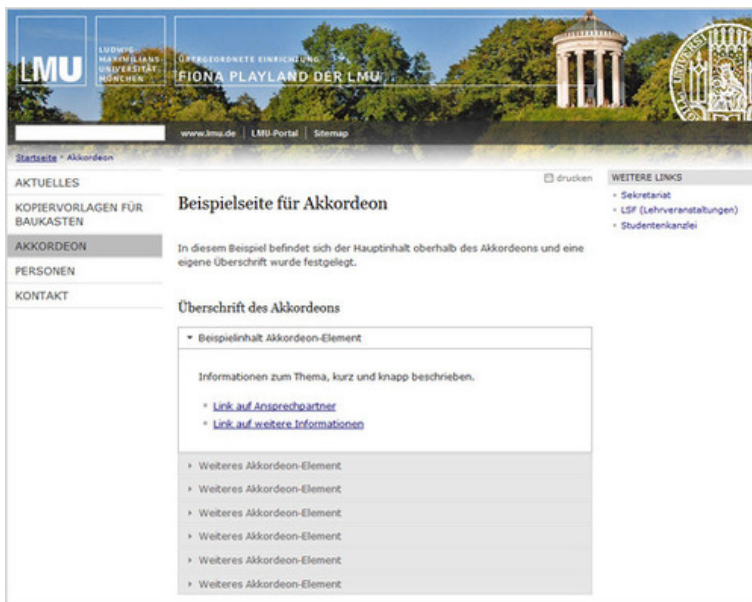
LMU

LUDWIG-MAXIMILIANS-UNIVERSITÄT MÜNCHEN

ÜBERGEORDNETE EINRICHTUNG
FIONA PLAYLAND DER LMU

www.lmu.de | LMU-Portal | Sitemap

Startseite > Akkordeon

AKTUELLES
KOPIERVORLAGEN FÜR BAUKASTEN
AKKORDEON
PERSONEN
KONTAKT

drucken

Beispielseite für Akkordeon

In diesem Beispiel befindet sich der Hauptinhalt oberhalb des Akkordeons und eine eigene Überschrift wurde festgelegt.

Überschrift des Akkordeons

Beispielinhalt Akkordeon-Element

Informationen zum Thema, kurz und knapp beschrieben.

Link auf Ansprechpartner
Link auf weitere Informationen

Weiteres Akkordeon-Element
Weiteres Akkordeon-Element
Weiteres Akkordeon-Element
Weiteres Akkordeon-Element
Weiteres Akkordeon-Element
Weiteres Akkordeon-Element

WEITERE LINKS
Sekretariat
LSF (Lehrveranstaltungen)
Studentenkanzlei